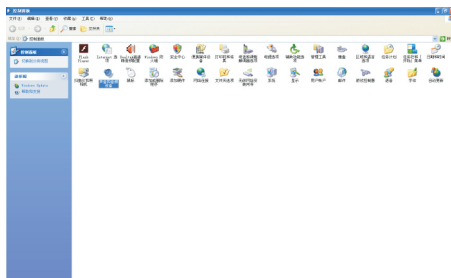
控制面板
文件(F) 编辑(E) 查看(V) 收藏(A) 工具(T) 帮助(H)
后退 搜索 文件夹
地址(D) 控制面板
转到
控制面板
切换到分类视图
请参阅
Windows Update
帮助和支持
Flash Player
Internet 选项
Realtek高清晰音频管理器
Windows 防火墙
安全中心
电话和调制解调器选项
打印机和传真
任务栏和「开始」菜单
辅助功能选项
管理工具
鼠标
区域和语言选项
日期和时间
声音和音频设备
语音
字体
网络安装向导
文件夹选项
添加或删除程序
添加硬件
显示
用户帐户
游戏控制器
系统
无线网络安装向导
网络连接
计划任务
扫描仪和照相机
自动更新
键盘
便携
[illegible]